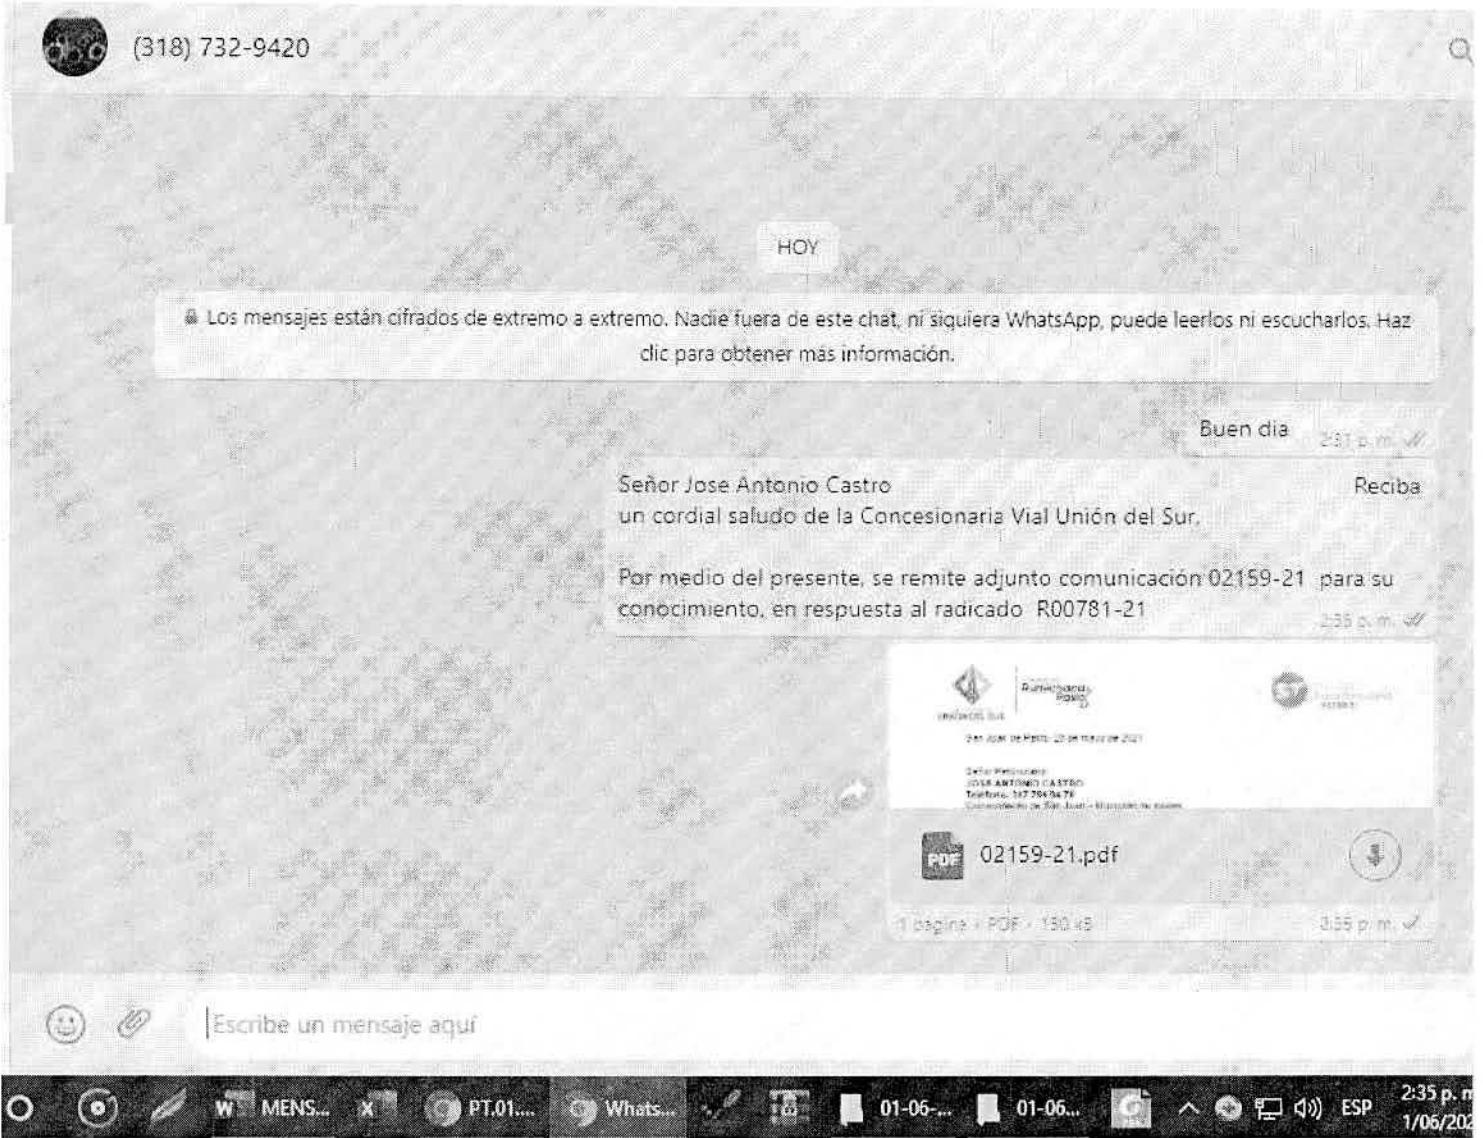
(318) 732-9420

HOY

Los mensajes están cifrados de extremo a extremo. Nadie fuera de este chat, ni siquiera WhatsApp, puede leerlos ni escucharlos. Haz clic para obtener más información.

Buen dia 2:31 p. m.

Señor Jose Antonio Castro Reciba un cordial saludo de la Concesionaria Vial Unión del Sur.

Por medio del presente, se remite adjunto comunicación 02159-21 para su conocimiento, en respuesta al radicado R00781-21 2:35 p. m.

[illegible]

02159-21.pdf

1 página · PDF · 130 kB 2:35 p. m.

Escribe un mensaje aquí

MENS... PT.01.... Whats... 01-06-... 01-06... ESP 2:35 p. m 1/06/202